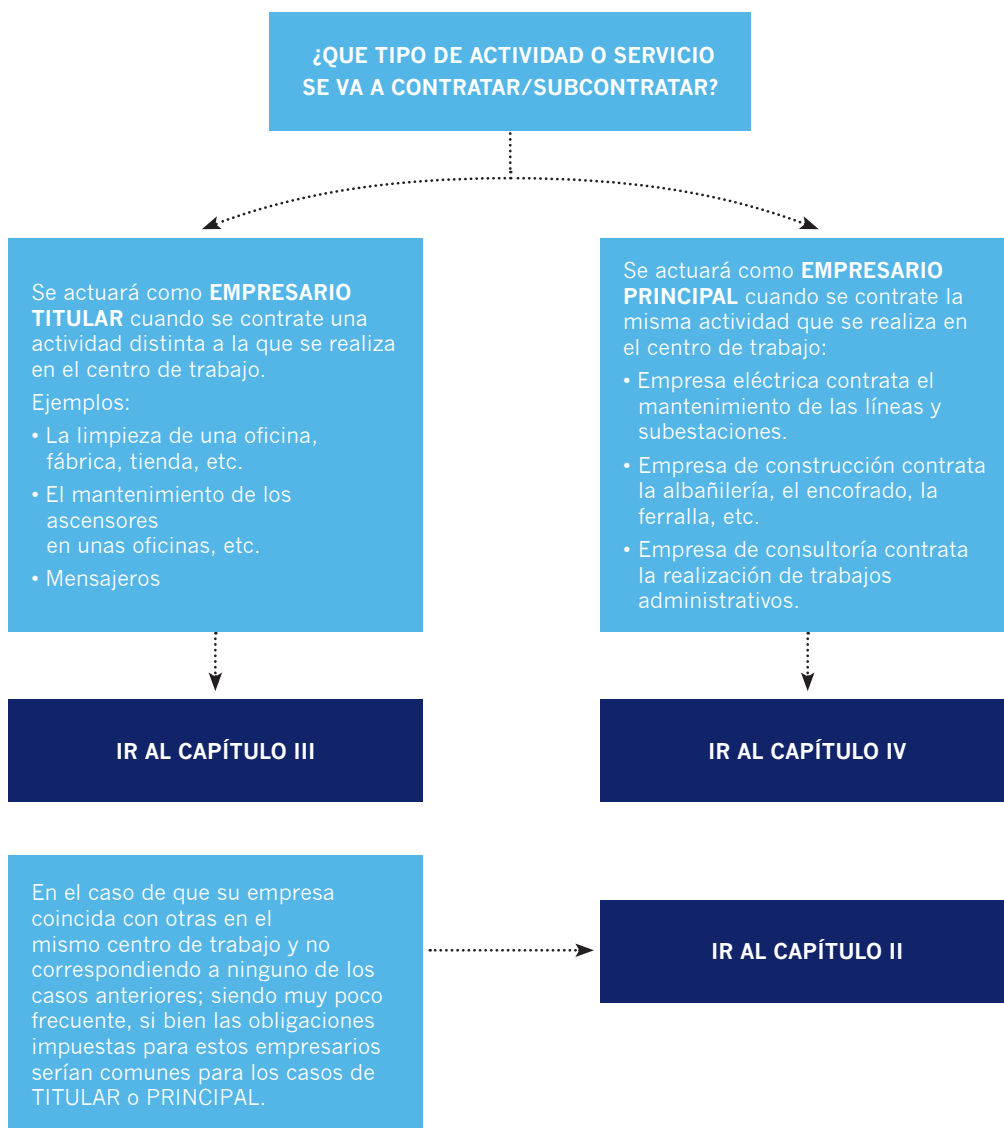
¿QUE TIPO DE ACTIVIDAD O SERVICIO SE VA A CONTRATAR/SUBCONTRATAR?

Se actuará como **EMPRESARIO TITULAR** cuando se contrate una actividad distinta a la que se realiza en el centro de trabajo.

Ejemplos:

• La limpieza de una oficina, fábrica, tienda, etc.
• El mantenimiento de los ascensores en unas oficinas, etc.
• Mensajeros

IR AL CAPÍTULO III

Se actuará como **EMPRESARIO PRINCIPAL** cuando se contrate la misma actividad que se realiza en el centro de trabajo:

• Empresa eléctrica contrata el mantenimiento de las líneas y subestaciones.
• Empresa de construcción contrata la albañilería, el encofrado, la ferralla, etc.
• Empresa de consultoría contrata la realización de trabajos administrativos.

IR AL CAPÍTULO IV

En el caso de que su empresa coincida con otras en el mismo centro de trabajo y no correspondiendo a ninguno de los casos anteriores; siendo muy poco frecuente, si bien las obligaciones impuestas para estos empresarios serían comunes para los casos de TITULAR o PRINCIPAL.

IR AL CAPÍTULO II